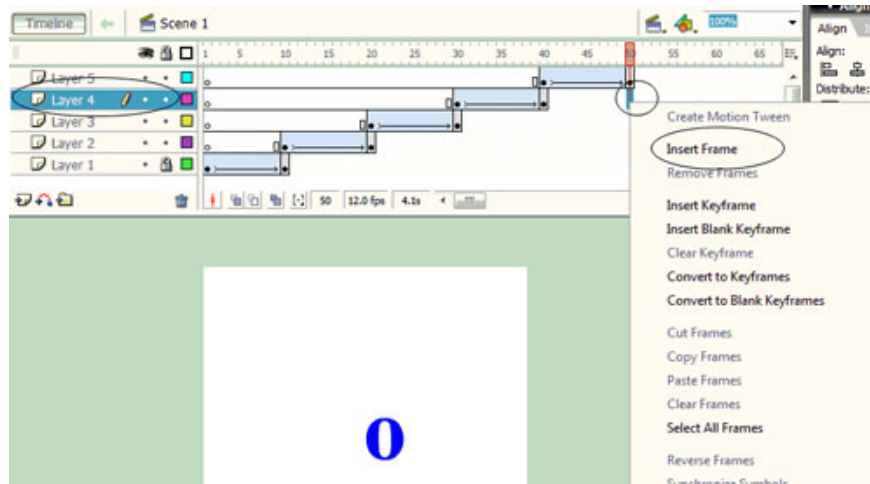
Timeline
Scene 1
100%
Align
Align:
Distribute:
1 5 10 15 20 25 30 35 40 45 50 55 60 65
Layer 5
Layer 4
Layer 3
Layer 2
Layer 1
50
12.0 fps
4.1s
Create Motion Tween
Insert Frame
Remove Frames
Insert Keyframe
Insert Blank Keyframe
Clear Keyframe
Convert to Keyframes
Convert to Blank Keyframes
Cut Frames
Copy Frames
Paste Frames
Clear Frames
Select All Frames
Reverse Frames
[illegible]
0